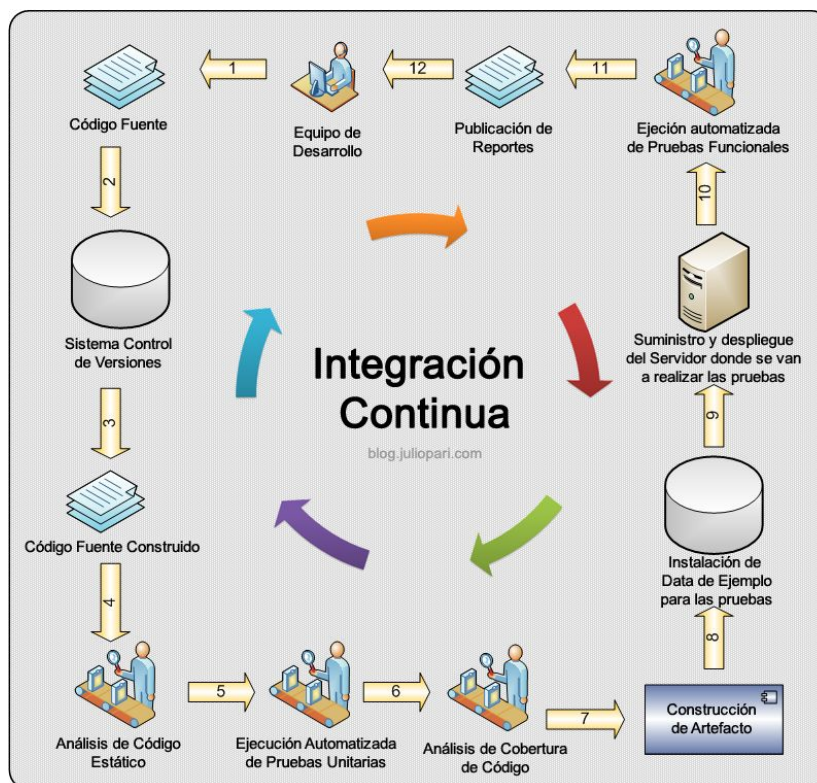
1

Código Fuente

12

Equipo de Desarrollo

11

Publicación de Reportes

Ejeción automatizada de Pruebas Funcionales

2

10

Sistema Control de Versiones

Integración Continua

blog.juliopari.com

Suministro y despliegue del Servidor donde se van a realizar las pruebas

3

9

Código Fuente Construido

Instalación de Data de Ejemplo para las pruebas

4

8

5

6

Construcción de Artefacto

7

Análisis de Código Estático

Ejecución Automatizada de Pruebas Unitarias

Análisis de Cobertura de Código